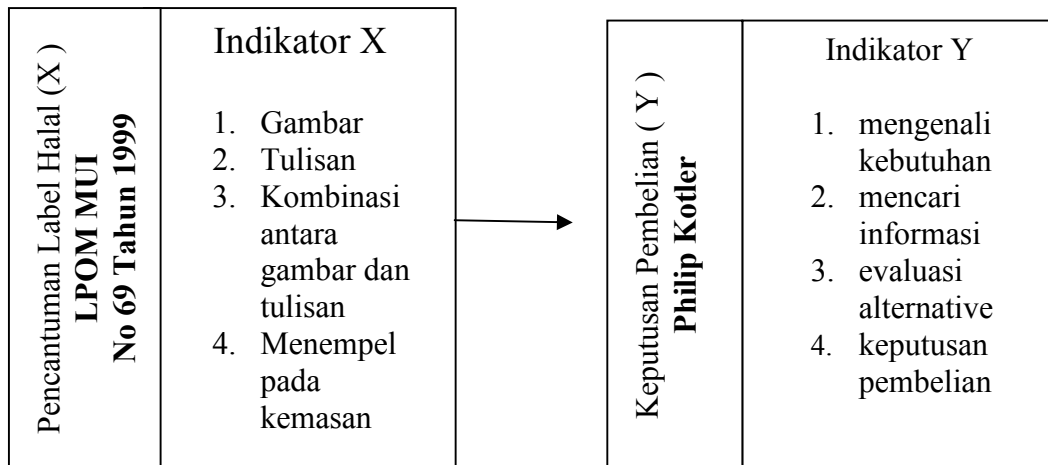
Pencantuman Label Halal (X)
**LPOM MUI**
**No 69 Tahun 1999**

Indikator X

1. Gambar
2. Tulisan
3. Kombinasi antara gambar dan tulisan
4. Menempel pada kemasan

Keputusan Pembelian ( Y )
**Philip Kotler**

Indikator Y

1. mengenali kebutuhan
2. mencari informasi
3. evaluasi alternative
4. keputusan pembelian